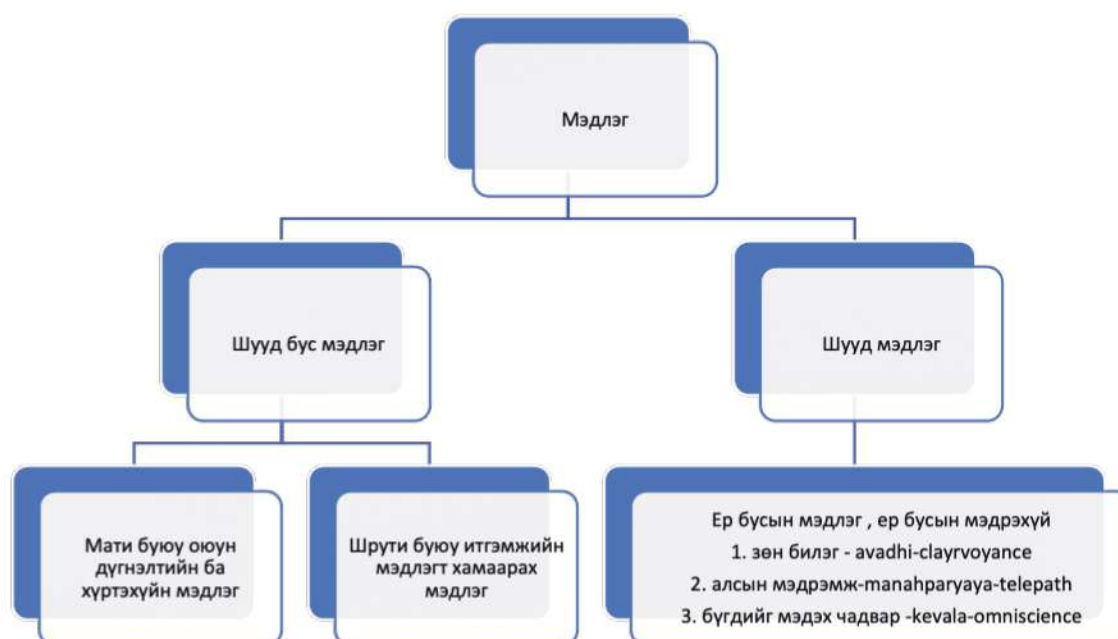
Мэдлэг

Шууд бус мэдлэг

Шууд мэдлэг

Мати буюу оюун дүгнэлтийн ба хүртэхүйн мэдлэг

Шрути буюу итгэмжийн мэдлэгт хамаарах мэдлэг

Ер бусын мэдлэг , ер бусын мэдрэхүй
1. зөн билэг - avadhi-clayrvoyance
2. алсын мэдрэмж-manahparyaya-telepath
3. бүгдийг мэдэх чадвар -kevala-omniscience